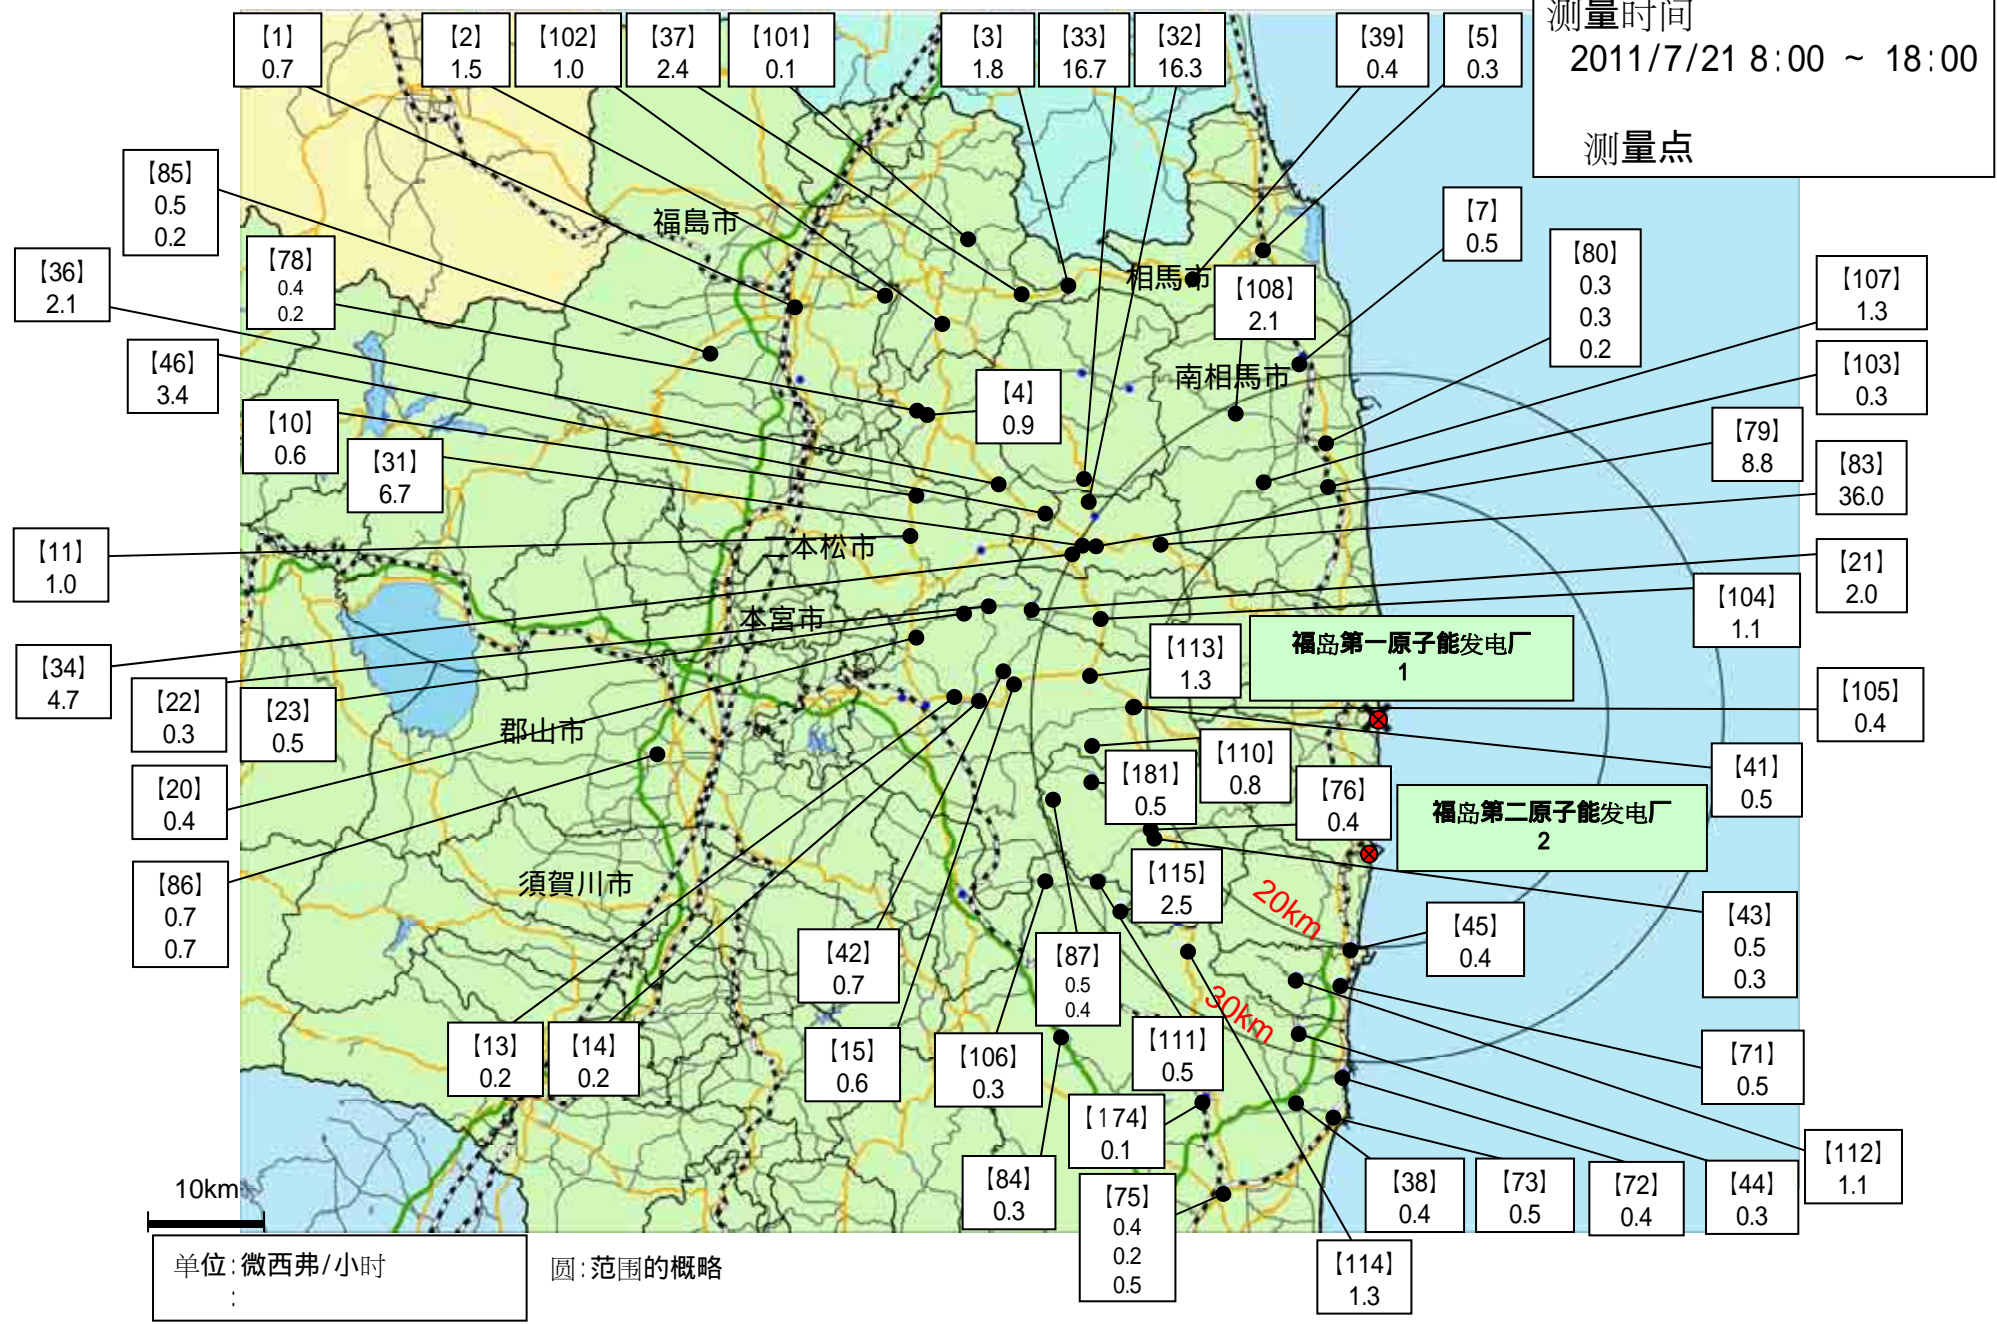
测量时间
2011/7/21 8:00 ～ 18:00

测量点

【1】 0.7
【2】 1.5
【102】 1.0
【37】 2.4
【101】 0.1
【3】 1.8
【33】 16.7
【32】 16.3
【39】 0.4
【5】 0.3

【85】 0.5 0.2
【36】 2.1
【78】 0.4 0.2
【46】 3.4
【10】 0.6
【31】 6.7
【11】 1.0
【34】 4.7
【22】 0.3
【23】 0.5
【20】 0.4
【86】 0.7 0.7

福島市
相馬市
南相馬市
二本松市
本宮市
郡山市
須賀川市

【7】 0.5
【80】 0.3 0.3 0.2
【108】 2.1
【4】 0.9
【107】 1.3
【103】 0.3
【79】 8.8
【83】 36.0
【21】 2.0
【104】 1.1
【113】 1.3
福岛第一原子能发电厂 1
【105】 0.4
【110】 0.8
【181】 0.5
【76】 0.4
【41】 0.5
福岛第二原子能发电厂 2
【115】 2.5
【43】 0.5 0.3
20km
【45】 0.4
30km
【42】 0.7
【87】 0.5 0.4
【13】 0.2
【14】 0.2
【15】 0.6
【106】 0.3
【111】 0.5
【71】 0.5
【174】 0.1
【84】 0.3
【75】 0.4 0.2 0.5
【38】 0.4
【73】 0.5
【72】 0.4
【44】 0.3
【112】 1.1
【114】 1.3

10km
单位:微西弗/小时
:
圆:范围的概略